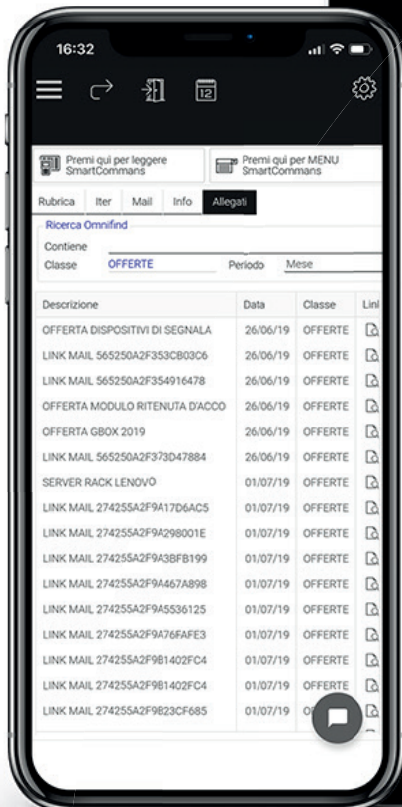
16:32

12

Premi qui per leggere SmartCommans

Premi qui per MENU SmartCommans

Rubrica | Iter | Mail | Info | Allegati

Ricerca Omnifind

Contiene

Classe OFFERTE Periodo Mese

| Descrizione | Data | Classe | Lin |
|---|---|---|---|
| OFFERTA DISPOSITIVI DI SEGNALA | 26/06/19 | OFFERTE | |
| LINK MAIL 565250A2F353CB03C6 | 26/06/19 | OFFERTE | |
| LINK MAIL 565250A2F354916478 | 26/06/19 | OFFERTE | |
| OFFERTA MODULO RITENUTA D'ACCO | 26/06/19 | OFFERTE | |
| OFFERTA GBOX 2019 | 26/06/19 | OFFERTE | |
| LINK MAIL 565250A2F373D47884 | 26/06/19 | OFFERTE | |
| SERVER RACK LENOVO | 01/07/19 | OFFERTE | |
| LINK MAIL 274255A2F9A17D6AC5 | 01/07/19 | OFFERTE | |
| LINK MAIL 274255A2F9A298001E | 01/07/19 | OFFERTE | |
| LINK MAIL 274255A2F9A3BFB199 | 01/07/19 | OFFERTE | |
| LINK MAIL 274255A2F9A467A898 | 01/07/19 | OFFERTE | |
| LINK MAIL 274255A2F9A5536125 | 01/07/19 | OFFERTE | |
| LINK MAIL 274255A2F9A76FAFE3 | 01/07/19 | OFFERTE | |
| LINK MAIL 274255A2F9B1402FC4 | 01/07/19 | OFFERTE | |
| LINK MAIL 274255A2F9B1402FC4 | 01/07/19 | OFFERTE | |
| LINK MAIL 274255A2F9B23CF685 | 01/07/19 | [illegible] | |